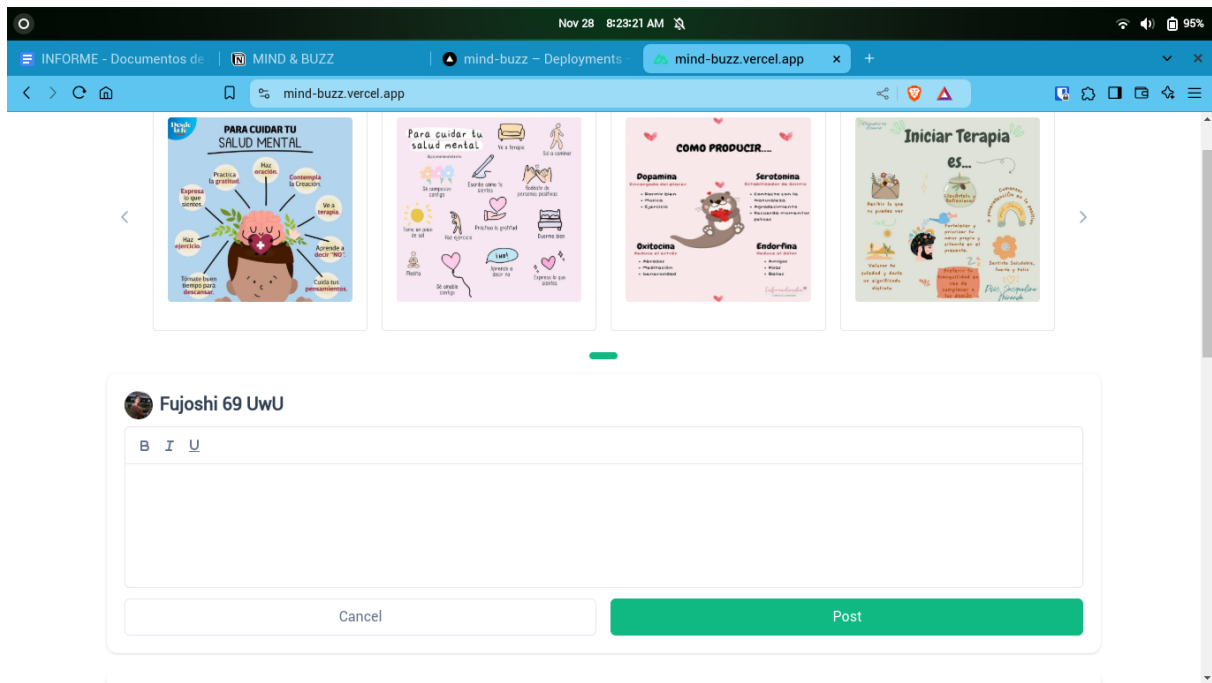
Nov 28 8:23:21 AM

95%

INFORME - Documentos de

MIND & BUZZ

mind-buzz – Deployments

mind-buzz.vercel.app

mind-buzz.vercel.app

Desde la fe

PARA CUIDAR TU SALUD MENTAL

Practica la gratitud.

Haz oración.

Contempla la Creación.

Expresa lo que sientes.

Ve a terapia.

Haz ejercicio.

Aprende a decir "NO".

Tómate buen tiempo para descansar.

Cuida tus pensamientos.

Para cuidar tu salud mental

Ve a terapia

Sal a caminar

Sé compasivo contigo

Escribe cómo te sientes

Rodéate de personas positivas

Toma un poco de sol

Haz ejercicio

Practica la gratitud

Duerme bien

Medita

Sé amable contigo

Aprende a decir no

Expresa lo que sientes

COMO PRODUCIR....

Dopamina

Serotonina

Oxitocina

Endorfina

Iniciar Terapia es...

Fujoshi 69 UwU

B I U

Cancel

Post